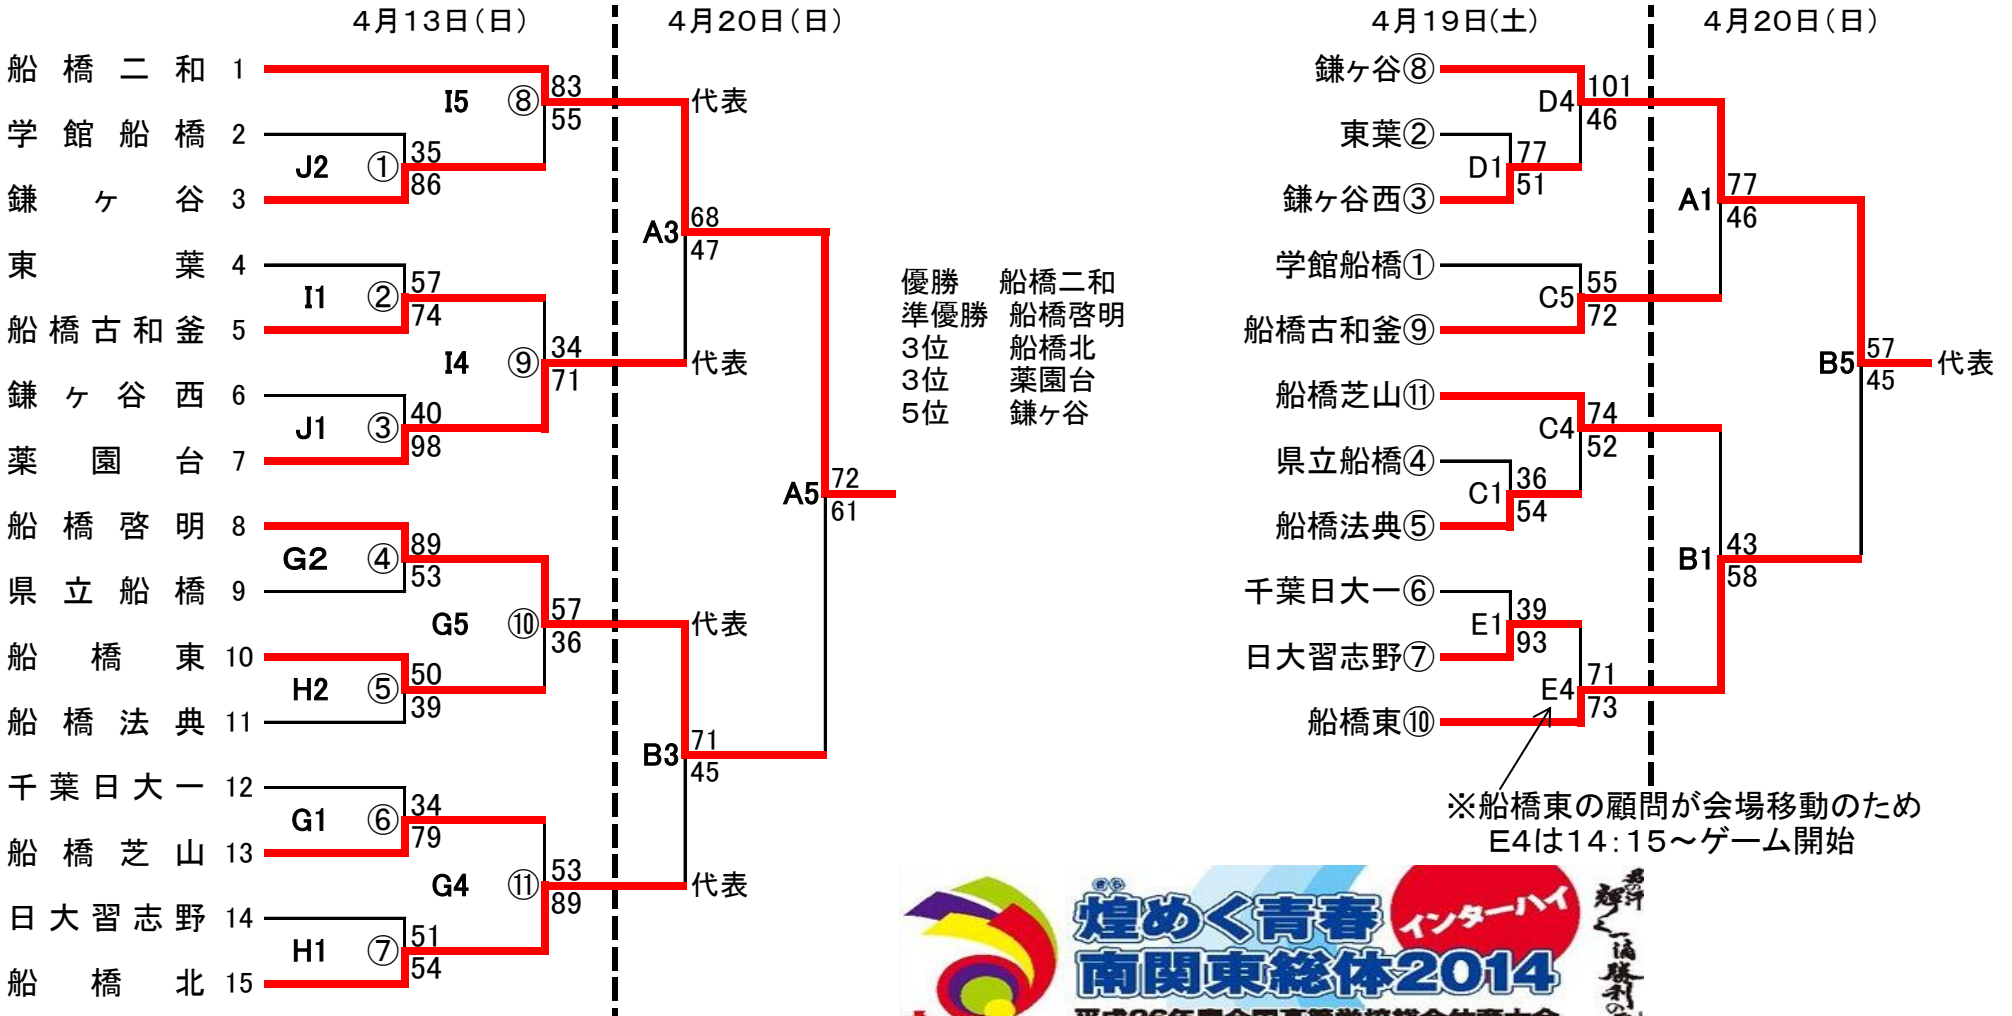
4月13日(日)　4月20日(日)

船橋二和 1
学館船橋 2
鎌ヶ谷 3
東葉 4
船橋古和釜 5
鎌ヶ谷西 6
薬園台 7
船橋啓明 8
県立船橋 9
船橋東 10
船橋法典 11
千葉日大一 12
船橋芝山 13
日大習志野 14
船橋北 15

I5 ⑧ 83 55
J2 ① 35 86
I1 ② 57 74
I4 ⑨ 34 71
J1 ③ 40 98
G2 ④ 89 53
G5 ⑩ 57 36
H2 ⑤ 50 39
G1 ⑥ 34 79
G4 ⑪ 53 89
H1 ⑦ 51 54

代表
A3 68 47
代表
A5 72 61
代表
B3 71 45
代表

優勝 船橋二和
準優勝 船橋啓明
3位 船橋北
3位 薬園台
5位 鎌ケ谷

4月19日(土)　4月20日(日)

鎌ヶ谷⑧
東葉②
鎌ヶ谷西③
学館船橋①
船橋古和釜⑨
船橋芝山⑪
県立船橋④
船橋法典⑤
千葉日大一⑥
日大習志野⑦
船橋東⑩

D4 101 46
D1 77 51
A1 77 46
C5 55 72
B5 57 45 代表
C4 74 52
C1 36 54
B1 43 58
E1 39 93
E4 71 73

※船橋東の顧問が会場移動のため
E4は14:15～ゲーム開始

煌めく青春 インターハイ 南関東総体2014
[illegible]